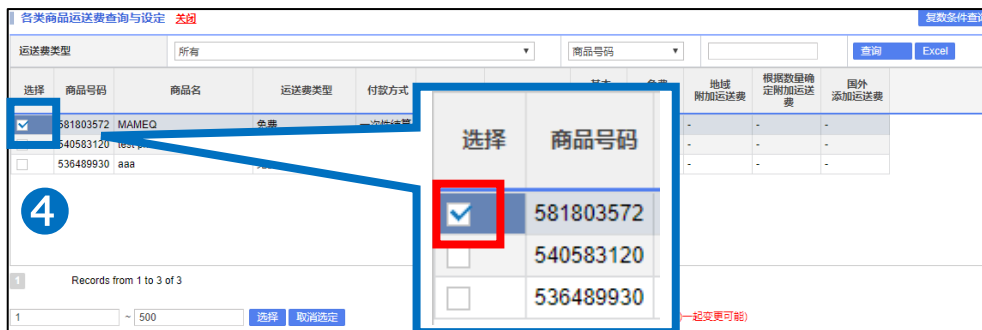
各类商品运送费查询与设定 关闭

复数条件查询

运送费类型 所有 商品号码 查询 Excel

| 选择 | 商品号码 | 商品名 | 运送费类型 | 付款方式 | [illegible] | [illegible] | 基本 | 免费 | 地域附加运送费 | 根据数量确定附加运送费 | 国外添加运送费 |
|---|---|---|---|---|---|---|---|---|---|---|---|
| ☑ | 581803572 | MAMEQ | 免费 | 一次性结算 | | | | | - | - | - |
| ☐ | 540583120 | test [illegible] | | | | | | | - | - | - |
| ☐ | 536489930 | aaa | | | | | | | - | - | - |

4

| 选择 | 商品号码 |
|---|---|
| ☑ | 581803572 |
| ☐ | 540583120 |
| ☐ | 536489930 |

1 Records from 1 to 3 of 3

1 ~ 500 选择 取消选定

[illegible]一起变更可能)